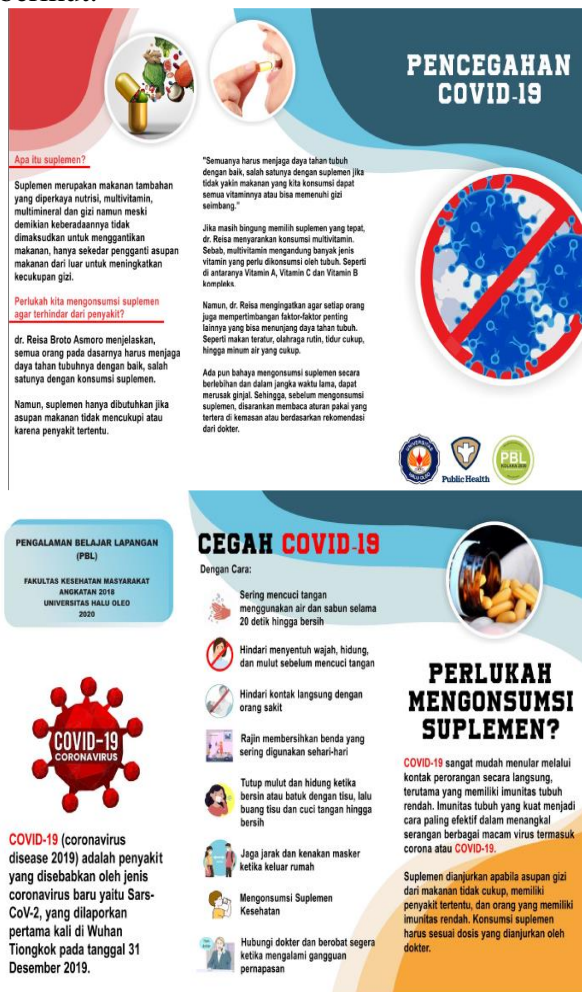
PENCEGAHAN COVID-19

Apa itu suplemen?

Suplemen merupakan makanan tambahan yang diperkaya nutrisi, multivitamin, multimineral dan gizi namun meski demikian keberadaannya tidak dimaksudkan untuk menggantikan makanan, hanya sekedar pengganti asupan makanan dari luar untuk meningkatkan kecukupan gizi.

Perlukah kita mengonsumsi suplemen agar terhindar dari penyakit?

dr. Reisa Broto Asmoro menjelaskan, semua orang pada dasarnya harus menjaga daya tahan tubuhnya dengan baik, salah satunya dengan konsumsi suplemen.

Namun, suplemen hanya dibutuhkan jika asupan makanan tidak mencukupi atau karena penyakit tertentu.

"Semuanya harus menjaga daya tahan tubuh dengan baik, salah satunya dengan suplemen jika tidak yakin makanan yang kita konsumsi dapat semua vitaminnya atau bisa memenuhi gizi seimbang."

Jika masih bingung memilih suplemen yang tepat, dr. Reisa menyarankan konsumsi multivitamin. Sebab, multivitamin mengandung banyak jenis vitamin yang perlu dikonsumsi oleh tubuh. Seperti di antaranya Vitamin A, Vitamin C dan Vitamin B kompleks.

Namun, dr. Reisa mengingatkan agar setiap orang juga mempertimbangkan faktor-faktor penting lainnya yang bisa menunjang daya tahan tubuh. Seperti makan teratur, olahraga rutin, tidur cukup, hingga minum air yang cukup.

Ada pun bahaya mengonsumsi suplemen secara berlebihan dan dalam jangka waktu lama, dapat merusak ginjal. Sehingga, sebelum mengonsumsi suplemen, disarankan membaca aturan pakai yang tertera di kemasan atau berdasarkan rekomendasi dari dokter.

Public Health

PBL

PENGALAMAN BELAJAR LAPANGAN (PBL)

FAKULTAS KESEHATAN MASYARAKAT ANGKATAN 2018 UNIVERSITAS HALU OLEO 2020

COVID-19 CORONAVIRUS

COVID-19 (coronavirus disease 2019) adalah penyakit yang disebabkan oleh jenis coronavirus baru yaitu Sars-CoV-2, yang dilaporkan pertama kali di Wuhan Tiongkok pada tanggal 31 Desember 2019.

CEGAH COVID-19

Dengan Cara:

Sering mencuci tangan menggunakan air dan sabun selama 20 detik hingga bersih

Hindari menyentuh wajah, hidung, dan mulut sebelum mencuci tangan

Hindari kontak langsung dengan orang sakit

Rajin membersihkan benda yang sering digunakan sehari-hari

Tutup mulut dan hidung ketika bersin atau batuk dengan tisu, lalu buang tisu dan cuci tangan hingga bersih

Jaga jarak dan kenakan masker ketika keluar rumah

Mengonsumsi Suplemen Kesehatan

Hubungi dokter dan berobat segera ketika mengalami gangguan pernapasan

PERLUKAH MENGONSUMSI SUPLEMEN?

COVID-19 sangat mudah menular melalui kontak perorangan secara langsung, terutama yang memiliki imunitas tubuh rendah. Imunitas tubuh yang kuat menjadi cara paling efektif dalam menangkal serangan berbagai macam virus termasuk corona atau COVID-19.

Suplemen dianjurkan apabila asupan gizi dari makanan tidak cukup, memiliki penyakit tertentu, dan orang yang memiliki imunitas rendah. Konsumsi suplemen harus sesuai dosis yang dianjurkan oleh dokter.